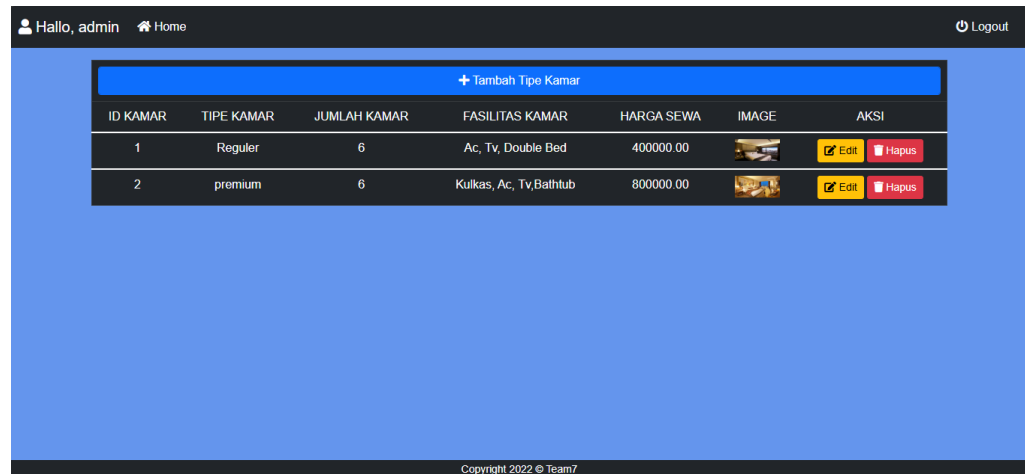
Hallo, admin Home Logout

+ Tambah Tipe Kamar

| ID KAMAR | TIPE KAMAR | JUMLAH KAMAR | FASILITAS KAMAR | HARGA SEWA | IMAGE | AKSI |
|---|---|---|---|---|---|---|
| 1 | Reguler | 6 | Ac, Tv, Double Bed | 400000.00 | | Edit Hapus |
| 2 | premium | 6 | Kulkas, Ac, Tv,Bathtub | 800000.00 | | Edit Hapus |

Copyright 2022 © Team7